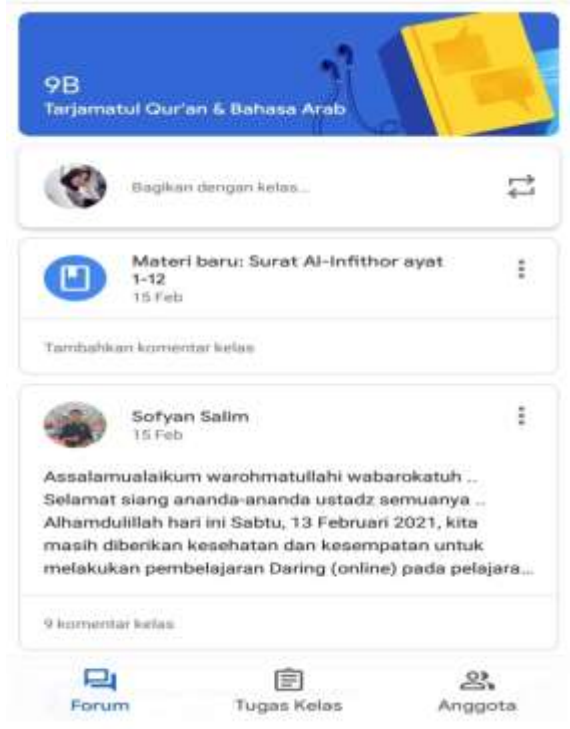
9B
Tarjamatul Qur'an & Bahasa Arab

Bagikan dengan kelas...

Materi baru: Surat Al-Infithor ayat 1-12
15 Feb

Tambahkan komentar kelas

Sofyan Salim
15 Feb

Assalamualaikum warohmatullahi wabarokatuh .. Selamat siang ananda-ananda ustadz semuanya .. Alhamdulillah hari ini Sabtu, 13 Februari 2021, kita masih diberikan kesehatan dan kesempatan untuk melakukan pembelajaran Daring (online) pada pelajara...

9 komentar kelas

Forum
Tugas Kelas
Anggota